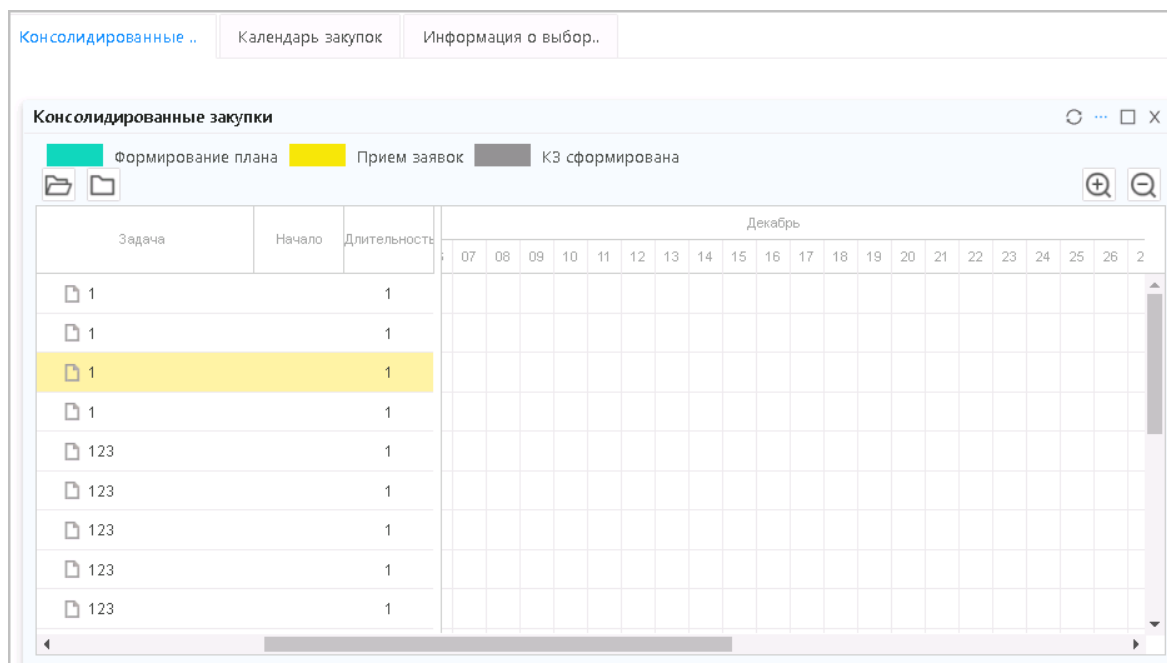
Консолидированные .. | Календарь закупок | Информация о выбор..

Консолидированные закупки

Формирование плана Прием заявок КЗ сформирована

| Задача | Начало | Длительность |
|---|---|---|
| 1 | | 1 |
| 1 | | 1 |
| 1 | | 1 |
| 1 | | 1 |
| 123 | | 1 |
| 123 | | 1 |
| 123 | | 1 |
| 123 | | 1 |
| 123 | | 1 |

Декабрь

07 08 09 10 11 12 13 14 15 16 17 18 19 20 21 22 23 24 25 26 2